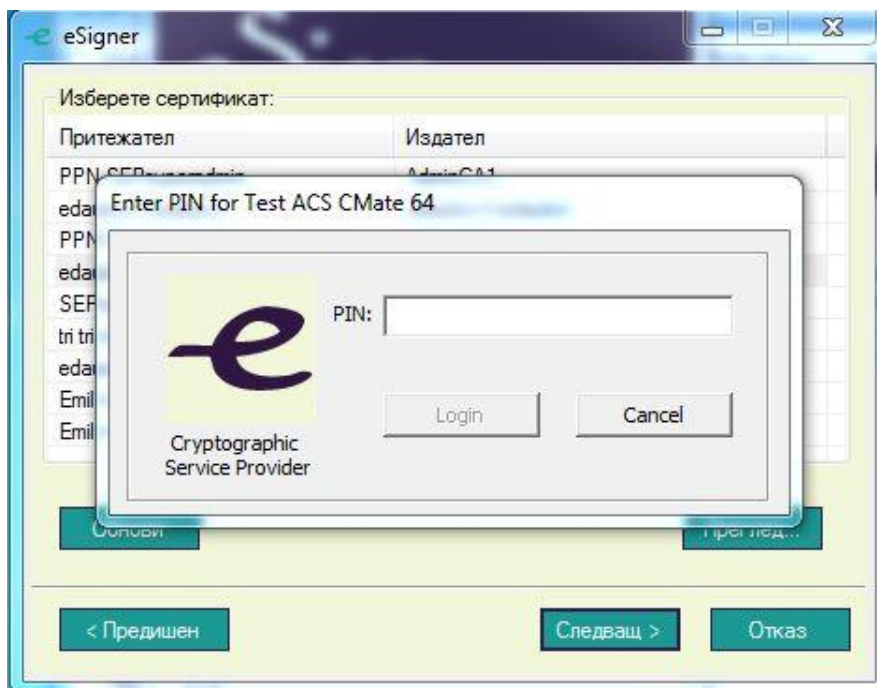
eSigner

Изберете сертификат:

| Притежател | Издател |
|---|---|
| PPN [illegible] | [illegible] |
| eda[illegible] | |
| PPN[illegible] | |
| eda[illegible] | |
| SEF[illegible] | |
| tri tri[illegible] | |
| eda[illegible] | |
| Emil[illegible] | |
| Emil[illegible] | |

Enter PIN for Test ACS CMate 64

PIN:

Login

Cancel

Cryptographic Service Provider

Обнови

Преглед...

< Предишен

Следващ >

Отказ